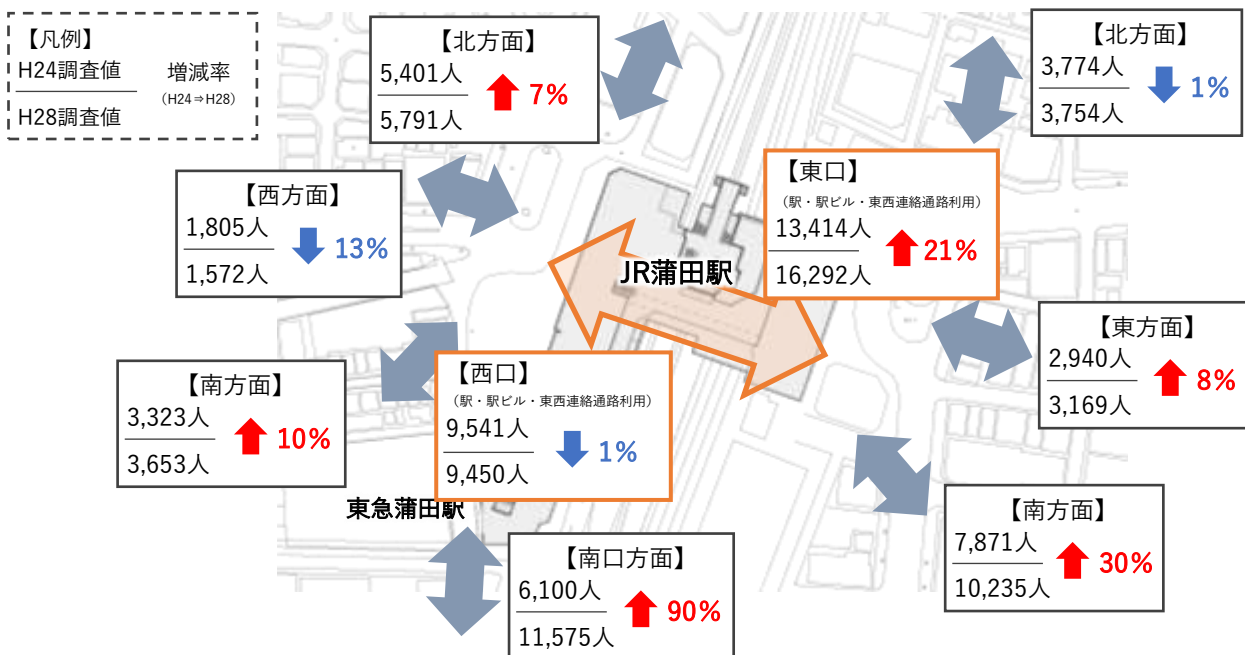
【凡例】
H24調査値
H28調査値
増減率
（H24⇒H28）

【北方面】
5,401人
5,791人
7%

【北方面】
3,774人
3,754人
1%

【西方面】
1,805人
1,572人
13%

【東口】
（駅・駅ビル・東西連絡通路利用）
13,414人
16,292人
21%

JR蒲田駅

【東方面】
2,940人
3,169人
8%

【南方面】
3,323人
3,653人
10%

【西口】
（駅・駅ビル・東西連絡通路利用）
9,541人
9,450人
1%

東急蒲田駅

【南方面】
7,871人
10,235人
30%

【南口方面】
6,100人
11,575人
90%